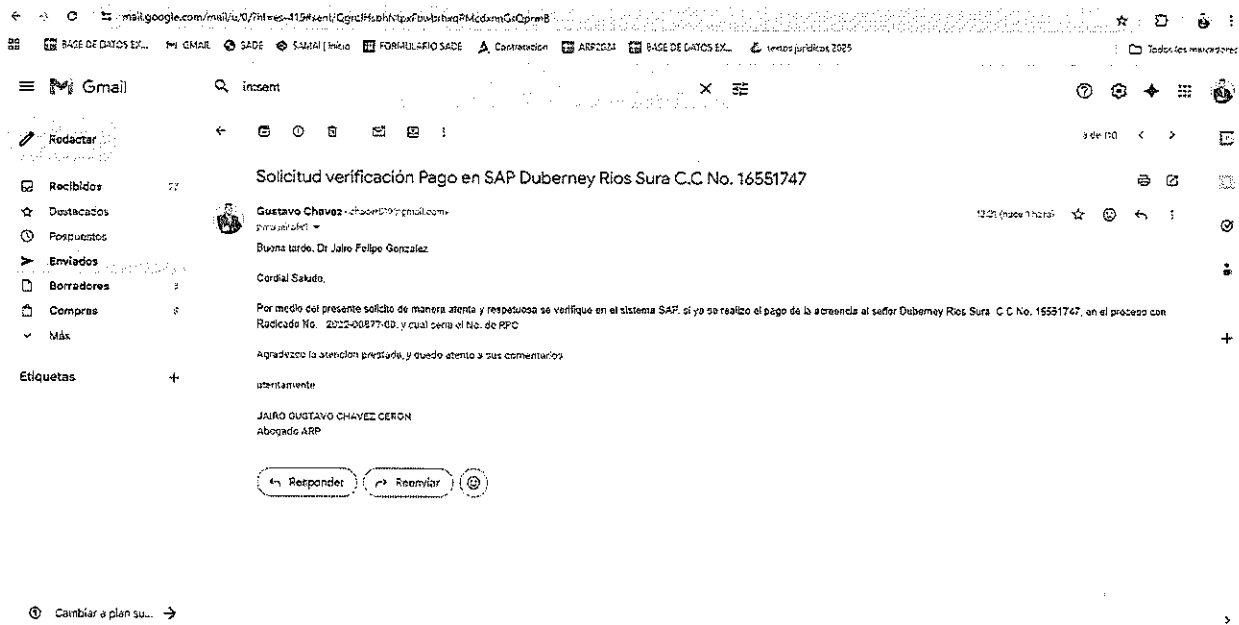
mail.google.com/mail/u/0/?hl=es-419#sent/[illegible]

BASE DE DATOS EX... GMAIL SADE SAMAI | Inicio FORMULARIO SADE Contratacion ARP2024 BASE DE DATOS EX... textos juridicos 2025 Todos los marcadores

Gmail

insem

Redactar

Recibidos 77
Destacados
Pospuestos
Enviados
Borradores 3
Compras 6
Más

Etiquetas +

3 de 100

Solicitud verificación Pago en SAP Duberney Rios Sura C.C No. 16551747

Gustavo Chavez <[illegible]@gmail.com>
para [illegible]

12:21 (hace 1 hora)

Buena tarde, Dr Jairo Felipe Gonzalez

Cordial Saludo,

Por medio del presente solicito de manera atenta y respetuosa se verifique en el sistema SAP, si ya se realizo el pago de la acreencia al señor Duberney Rios Sura C.C No. 16551747, en el proceso con Radicado No. 2022-00877-00, y cual seria el No. de RPC

Agradezco la atencion prestada, y quedo atento a sus comentarios

atentamente

JAIRO GUSTAVO CHAVEZ CERON
Abogado ARP

Responder Reenviar

Cambiar a plan su... →